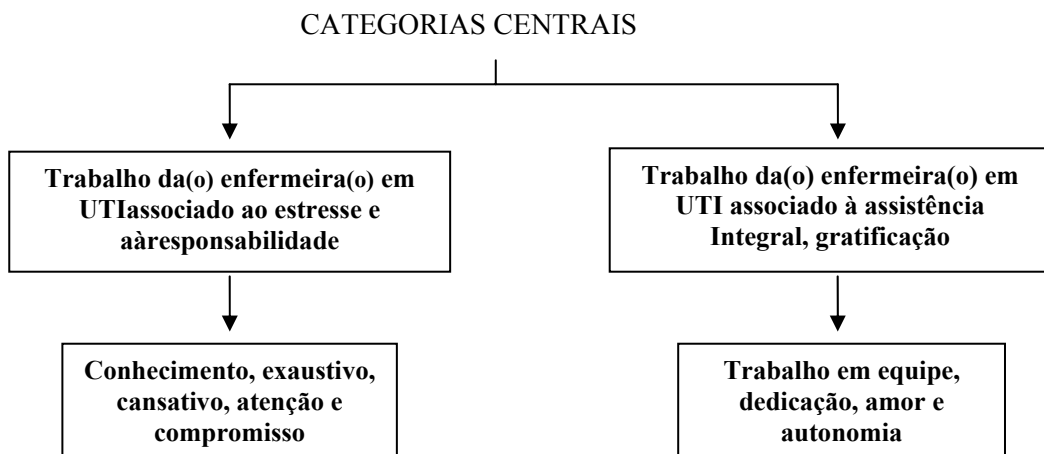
CATEGORIAS CENTRAIS

Trabalho da(o) enfermeira(o) em UTIassociado ao estresse e aàresponsabilidade

Conhecimento, exaustivo, cansativo, atenção e compromisso

Trabalho da(o) enfermeira(o) em UTI associado à assistência Integral, gratificação

Trabalho em equipe, dedicação, amor e autonomia